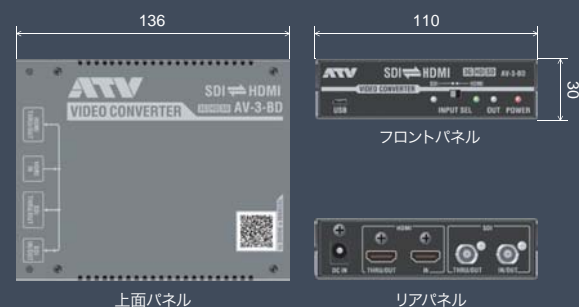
136

110

30

ATV

SDI⇌HDMI

VIDEO CONVERTER

AV-3-BD

上面パネル

ATV

SDI⇌HDMI

AV-3-BD

VIDEO CONVERTER

USB

INPUT SEL

OUT

POWER

フロントパネル

HDMI

SDI

DC IN

THRU/OUT

IN

THRU/OUT

IN/OUT

リアパネル